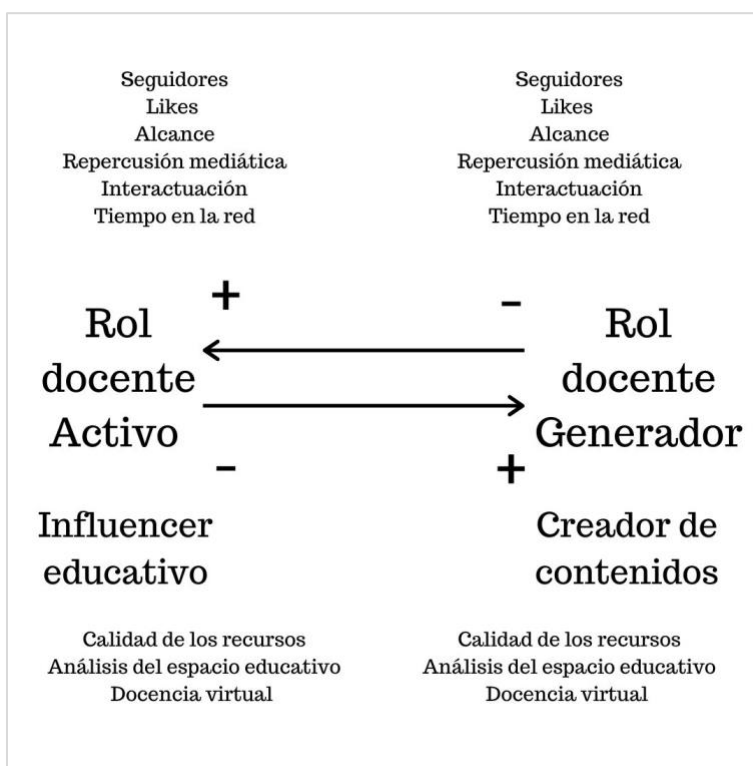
Seguidores
Likes
Alcance
Repercusión mediática
Interactuación
Tiempo en la red

Seguidores
Likes
Alcance
Repercusión mediática
Interactuación
Tiempo en la red

+

-

Rol docente Activo

Rol docente Generador

-

+

Influencer educativo

Creador de contenidos

Calidad de los recursos
Análisis del espacio educativo
Docencia virtual

Calidad de los recursos
Análisis del espacio educativo
Docencia virtual